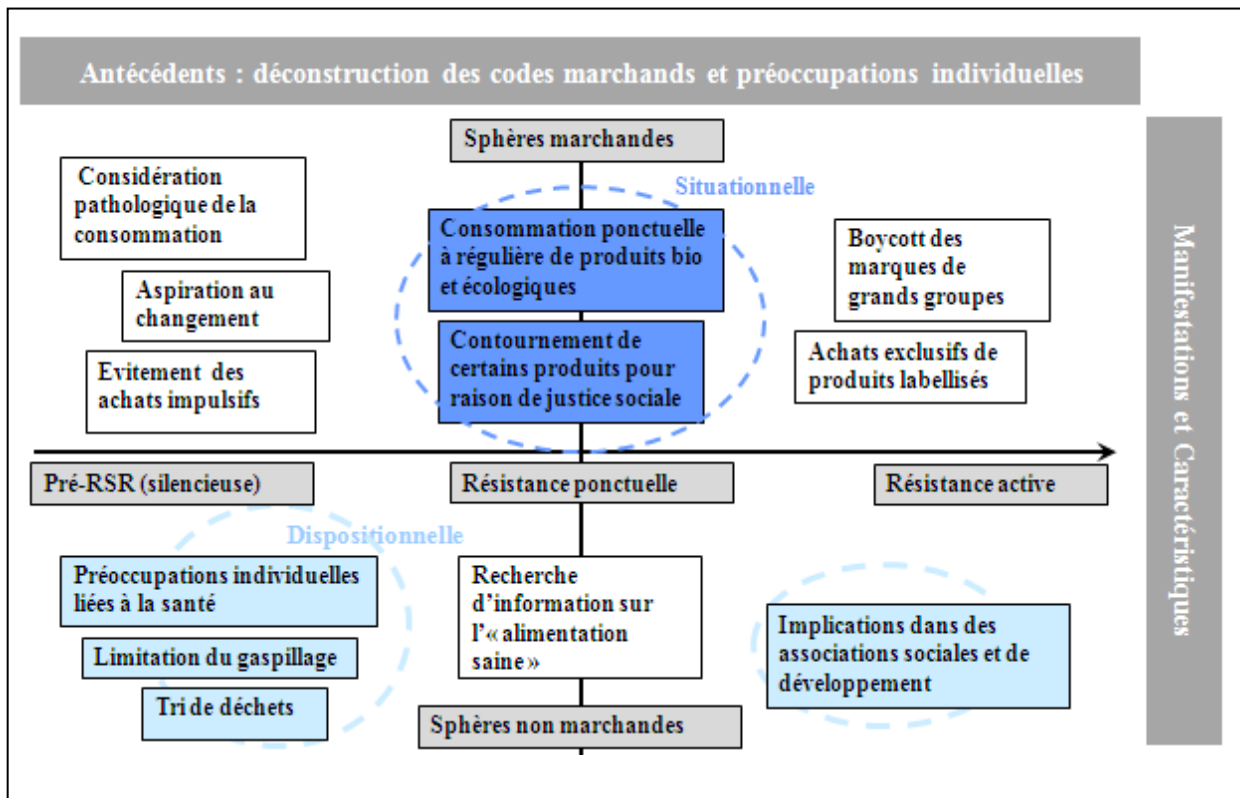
Antécédents : déconstruction des codes marchands et préoccupations individuelles

Sphères marchandes

Situationnelle

Considération pathologique de la consommation

Aspiration au changement

Evitement des achats impulsifs

Consommation ponctuelle à régulière de produits bio et écologiques

Contournement de certains produits pour raison de justice sociale

Boycott des marques de grands groupes

Achats exclusifs de produits labellisés

Pré-RSR (silencieuse)

Résistance ponctuelle

Résistance active

Dispositionnelle

Préoccupations individuelles liées à la santé

Limitation du gaspillage

Tri de déchets

Recherche d'information sur l'« alimentation saine »

Implications dans des associations sociales et de développement

Sphères non marchandes

Manifestations et Caractéristiques